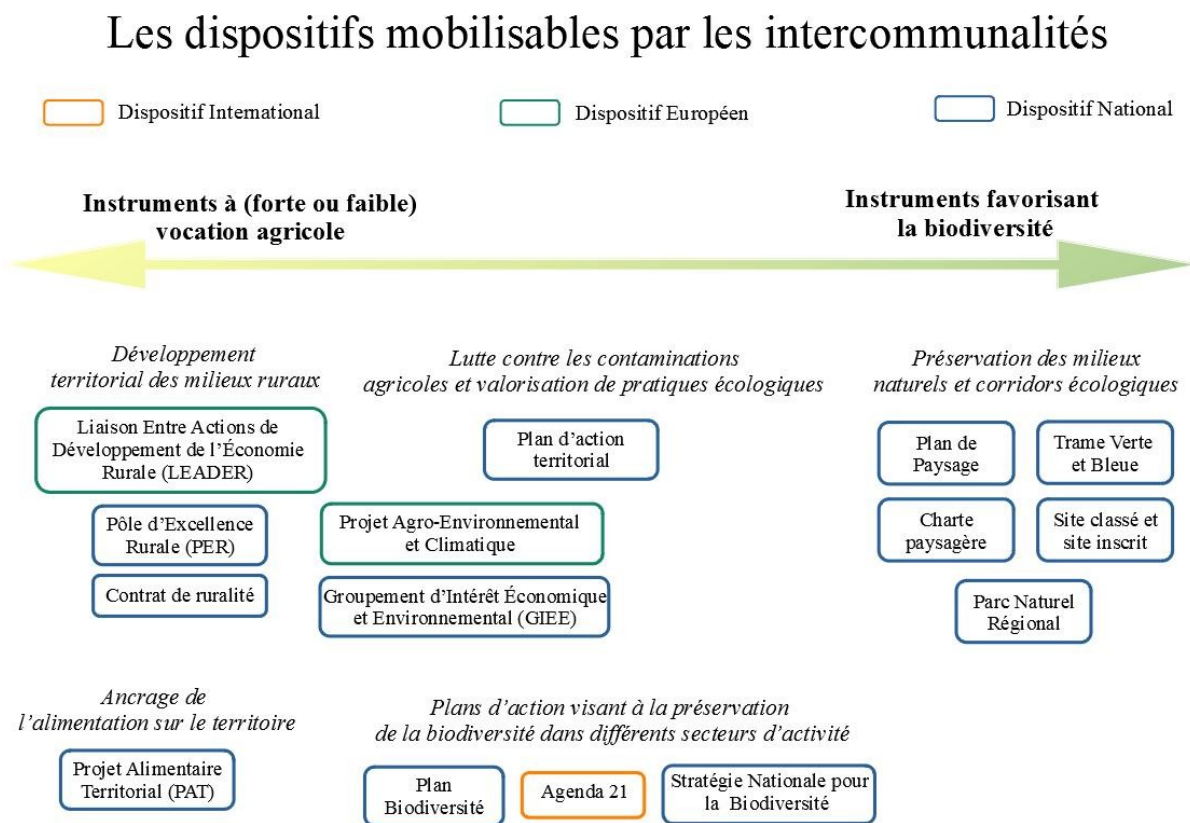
Les dispositifs mobilisables par les intercommunalités

Dispositif International

Dispositif Européen

Dispositif National

Instruments à (forte ou faible) vocation agricole

Instruments favorisant la biodiversité

Développement territorial des milieux ruraux

Liaison Entre Actions de Développement de l'Économie Rurale (LEADER)

Pôle d'Excellence Rurale (PER)

Contrat de ruralité

Lutte contre les contaminations agricoles et valorisation de pratiques écologiques

Plan d'action territorial

Projet Agro-Environnemental et Climatique

Groupement d'Intérêt Économique et Environnemental (GIEE)

Préservation des milieux naturels et corridors écologiques

Plan de Paysage

Trame Verte et Bleue

Charte paysagère

Site classé et site inscrit

Parc Naturel Régional

Ancrage de l'alimentation sur le territoire

Projet Alimentaire Territorial (PAT)

Plans d'action visant à la préservation de la biodiversité dans différents secteurs d'activité

Plan Biodiversité

Agenda 21

Stratégie Nationale pour la Biodiversité